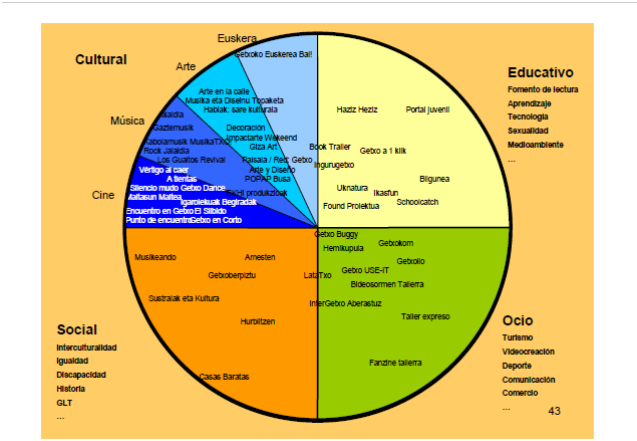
Cultural

Euskera

Arte

Música

Cine

Getxoko Euskerea Bai!

Arte en la calle
Musika eta Diseinu Topaketa
Hablak: sare kulturala

Jaialdia
Gazternusik
Kabolamusik MusikaTXoko
Rock Jaialdia
Los Gualtos Revival

Decoración
Impactarte Weekend
Gitza Art

Vértigo al caer
A tientas
Silencio mudo Getxo Dance
Aattasun Mafiea
Igarolekuak Begiradak
Encuentro en Getxo El Silbido
Punto de encuentro Getxo en Corto

Paisaia / Red: Getxo
Arte y Diseño
POPAP Busa
Bideo produkzioak

Educativo
Fomento de lectura
Aprendizaje
Tecnología
Sexualidad
Medioambiente
...

Haziz Heziz
Portal juvenil
Book Trailer
Getxo a 1 klik
Ingurugetxo
Uknatura
Ikasfun
Bilgunea
Found Proiektua
Schoolcatch

Getxo Buggy
Hemikupula
Getxokom
Getxolio
LataTxo
Getxo USE-IT
Bideosormen Tailerra
InterGetxo Aberastuz
Taller expreso
Fanzine tailerra

Musikeando
Amesten
Getxoberpiztu
Sustraiak eta Kultura
Hurbiltzen
Casas Baratas

Social
Interculturalidad
Igualdad
Discapacidad
Historia
GLT
...

Ocio
Turismo
Videocreación
Deporte
Comunicación
Comercio
...

43